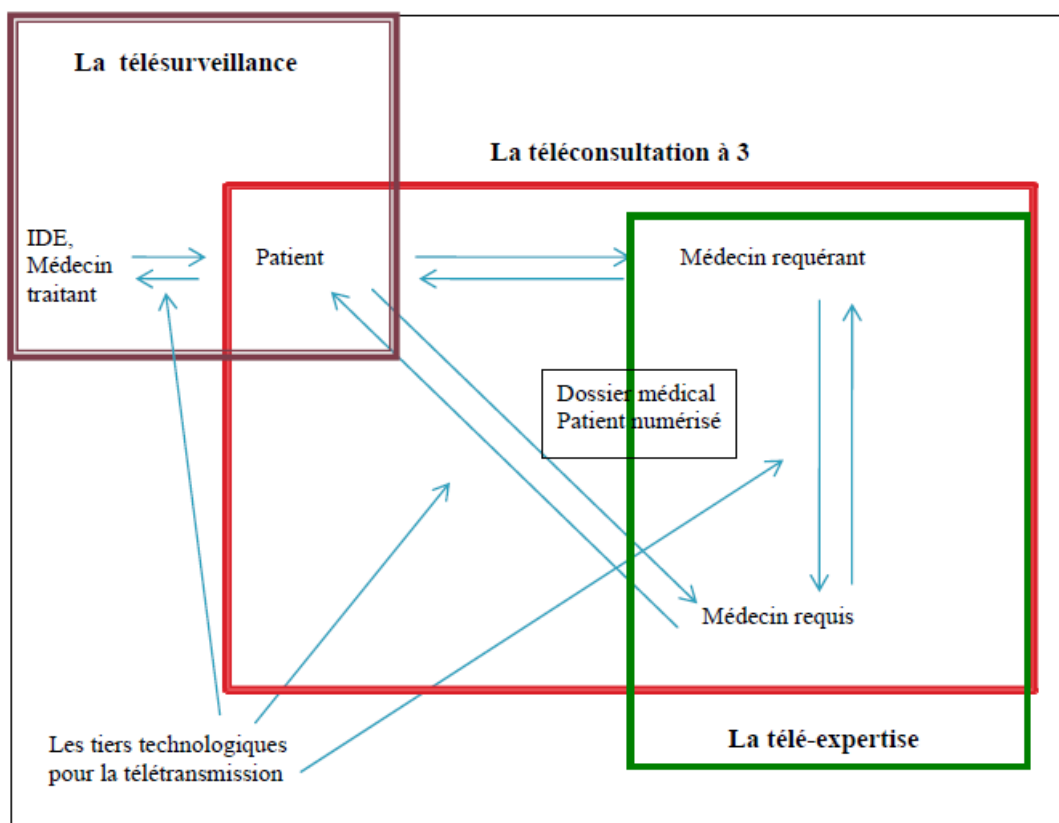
La télésurveillance

La téléconsultation à 3

IDE, Médecin traitant

Patient

Médecin requérant

Dossier médical Patient numérisé

Médecin requis

La télé-expertise

Les tiers technologiques pour la télétransmission